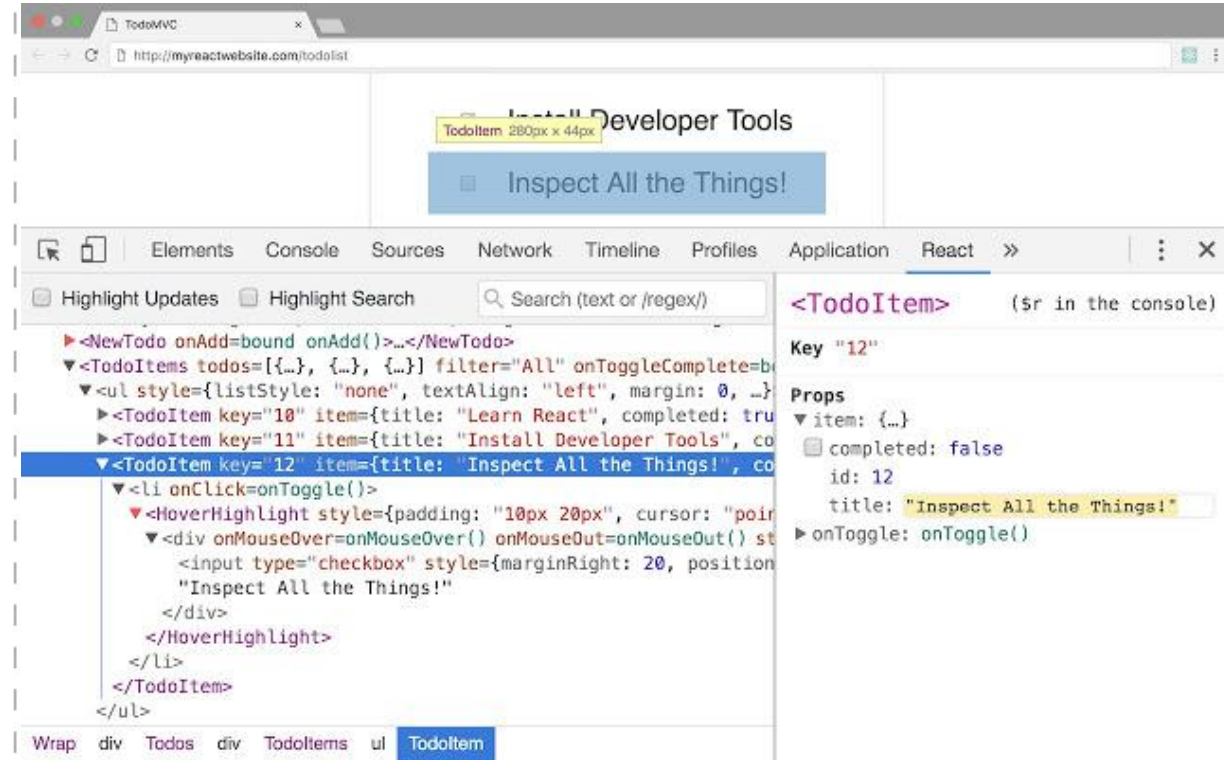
TodoMVC ×

http://myreactwebsite.com/todolist

Install Developer Tools
TodoItem 280px × 44px

Inspect All the Things!

Elements Console Sources Network Timeline Profiles Application React »

Highlight Updates Highlight Search Search (text or /regex/)

▶<NewTodo onAdd=bound onAdd()>…</NewTodo>
▼<TodoItems todos=[{…}, {…}, {…}] filter="All" onToggleComplete=b
▼<ul style={listStyle: "none", textAlign: "left", margin: 0, …}
▶<TodoItem key="10" item={title: "Learn React", completed: tru
▶<TodoItem key="11" item={title: "Install Developer Tools", co
▼<TodoItem key="12" item={title: "Inspect All the Things!", co
▼<li onClick=onToggle()>
▼<HoverHighlight style={padding: "10px 20px", cursor: "poir
▼<div onMouseOver=onMouseOver() onMouseOut=onMouseOut() st
<input type="checkbox" style={marginRight: 20, position
"Inspect All the Things!"
</div>
</HoverHighlight>
</li>
</TodoItem>
</ul>

Wrap div Todos div TodoItems ul TodoItem

<TodoItem> ($r in the console)

Key "12"

Props
▼item: {…}
completed: false
id: 12
title: "Inspect All the Things!"
▶onToggle: onToggle()